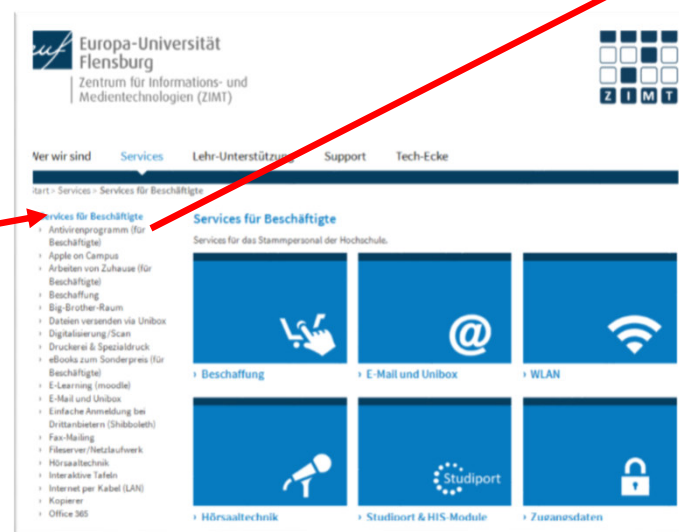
Europa-Universität Flensburg
Zentrum für Informations- und Medientechnologien (ZIMT)

Z I M T

Wer wir sind Services Lehr-Unterstützung Support Tech-Ecke

Start > Services > Services für Beschäftigte

Services für Beschäftigte
› Antivirenprogramm (für Beschäftigte)
› Apple on Campus
› Arbeiten von Zuhause (für Beschäftigte)
› Beschaffung
› Big-Brother-Raum
› Dateien versenden via Unibox
› Digitalisierung/Scan
› Druckerei & Spezialdruck
› eBooks zum Sonderpreis (für Beschäftigte)
› E-Learning (moodle)
› E-Mail und Unibox
› Einfache Anmeldung bei Drittanbietern (Shibboleth)
› Fax-Mailing
› Fileserver/Netzlaufwerk
› Hörsaaltechnik
› Interaktive Tafeln
› Internet per Kabel (LAN)
› Kopierer
› Office 365

Services für Beschäftigte
Services für das Stammpersonal der Hochschule.

› Beschaffung
› E-Mail und Unibox
› WLAN
Studiport
› Hörsaaltechnik
› Studiport & HIS-Module
› Zugangsdaten